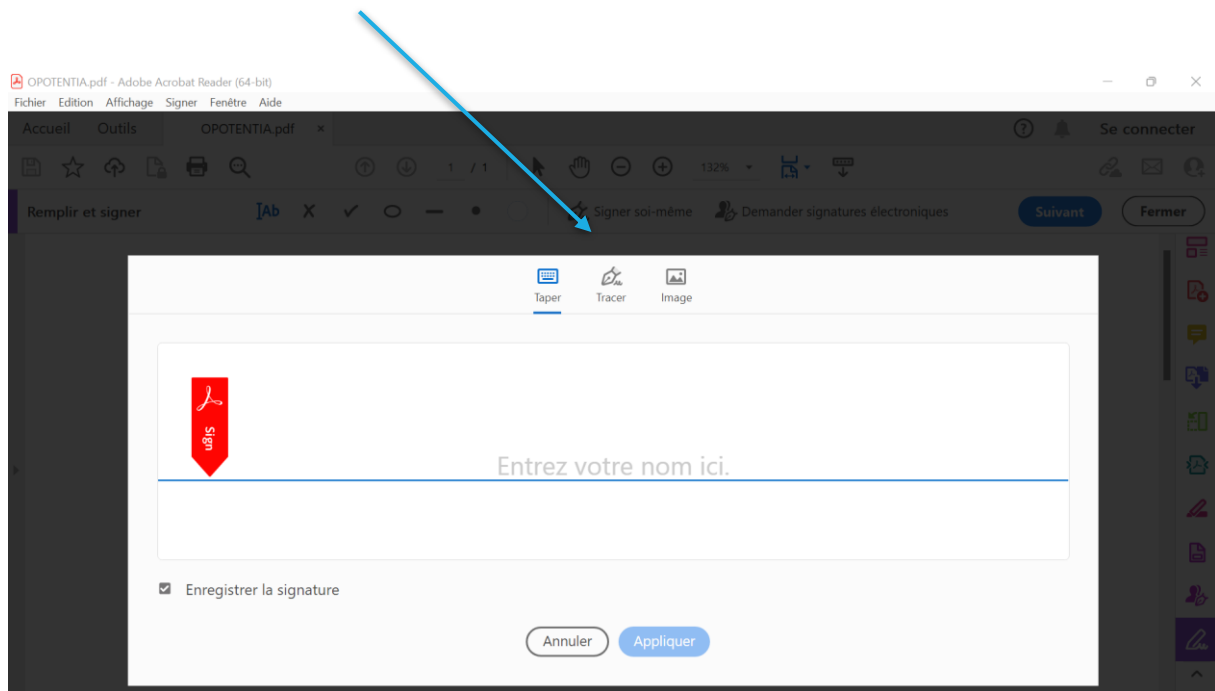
OPOTENTIA.pdf - Adobe Acrobat Reader (64-bit)

Fichier Edition Affichage Signer Fenêtre Aide

Accueil Outils OPOTENTIA.pdf ×

? Se connecter

1 / 1 132%

Remplir et signer

Ab X ✓

Signer soi-même Demander signatures électroniques

Suivant Fermer

Taper Tracer Image

Sign

Entrez votre nom ici.

Enregistrer la signature

Annuler Appliquer